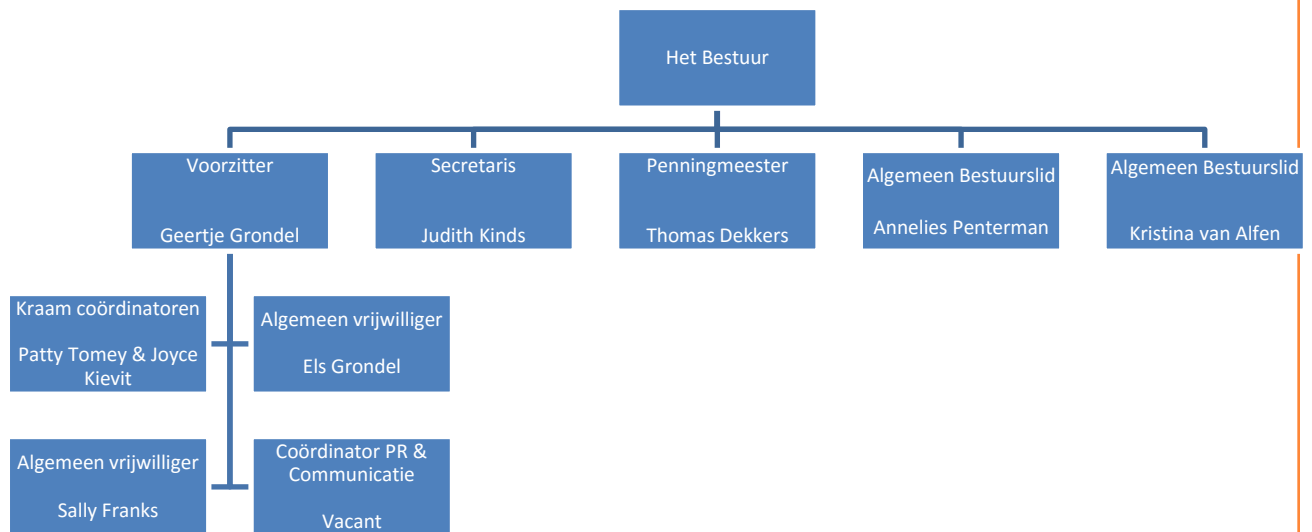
Het Bestuur

Voorzitter

Geertje Grondel

Secretaris

Judith Kinds

Penningmeester

Thomas Dekkers

Algemeen Bestuurslid

Annelies Penterman

Algemeen Bestuurslid

Kristina van Alfen

Kraam coördinatoren

Patty Tomey & Joyce Kievit

Algemeen vrijwilliger

Els Grondel

Algemeen vrijwilliger

Sally Franks

Coördinator PR & Communicatie

Vacant